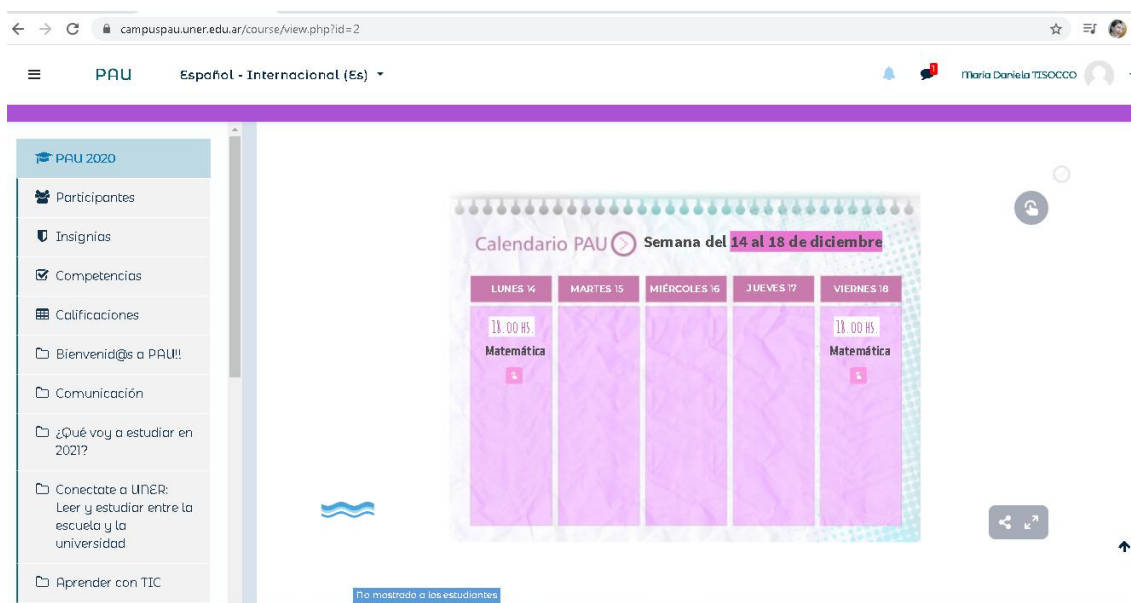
campuspau.uner.edu.ar/course/view.php?id=2

PAU Español - Internacional (Es) ▾

1

Maria Daniela TISOCCO

PAU 2020

Participantes

Insignias

Competencias

Calificaciones

Bienvenid@s a PAU!!

Comunicación

¿Qué voy a estudiar en 2021?

Conectate a UNER: Leer y estudiar entre la escuela y la universidad

Aprender con TIC

Calendario PAU Semana del 14 al 18 de diciembre

| LUNES 14 | MARTES 15 | MIÉRCOLES 16 | JUEVES 17 | VIERNES 18 |
|---|---|---|---|---|
| 18.00 HS. Matemática | | | | 18.00 HS. Matemática |

No mostrado a los estudiantes